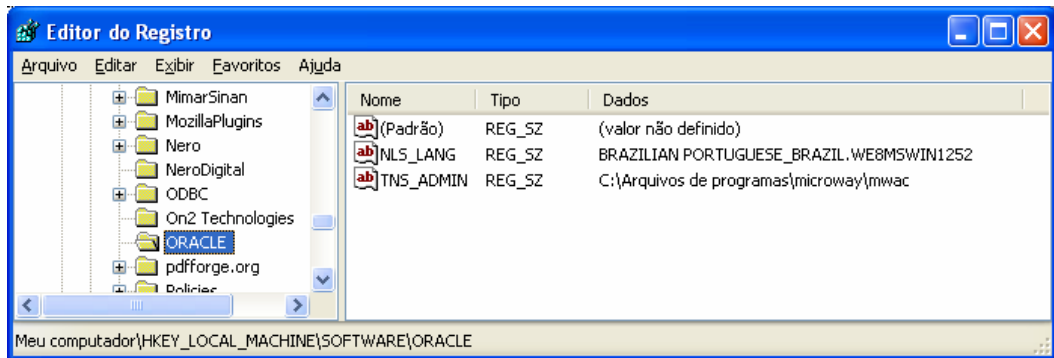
Editor do Registro

Arquivo Editar Exibir Favoritos Ajuda

MimarSinan
MozillaPlugins
Nero
NeroDigital
ODBC
On2 Technologies
ORACLE
pdfforge.org
Policies

| Nome | Tipo | Dados |
|---|---|---|
| (Padrão) | REG_SZ | (valor não definido) |
| NLS_LANG | REG_SZ | BRAZILIAN PORTUGUESE_BRAZIL.WE8MSWIN1252 |
| TNS_ADMIN | REG_SZ | C:\Arquivos de programas\microway\mwac |

Meu computador\HKEY_LOCAL_MACHINE\SOFTWARE\ORACLE